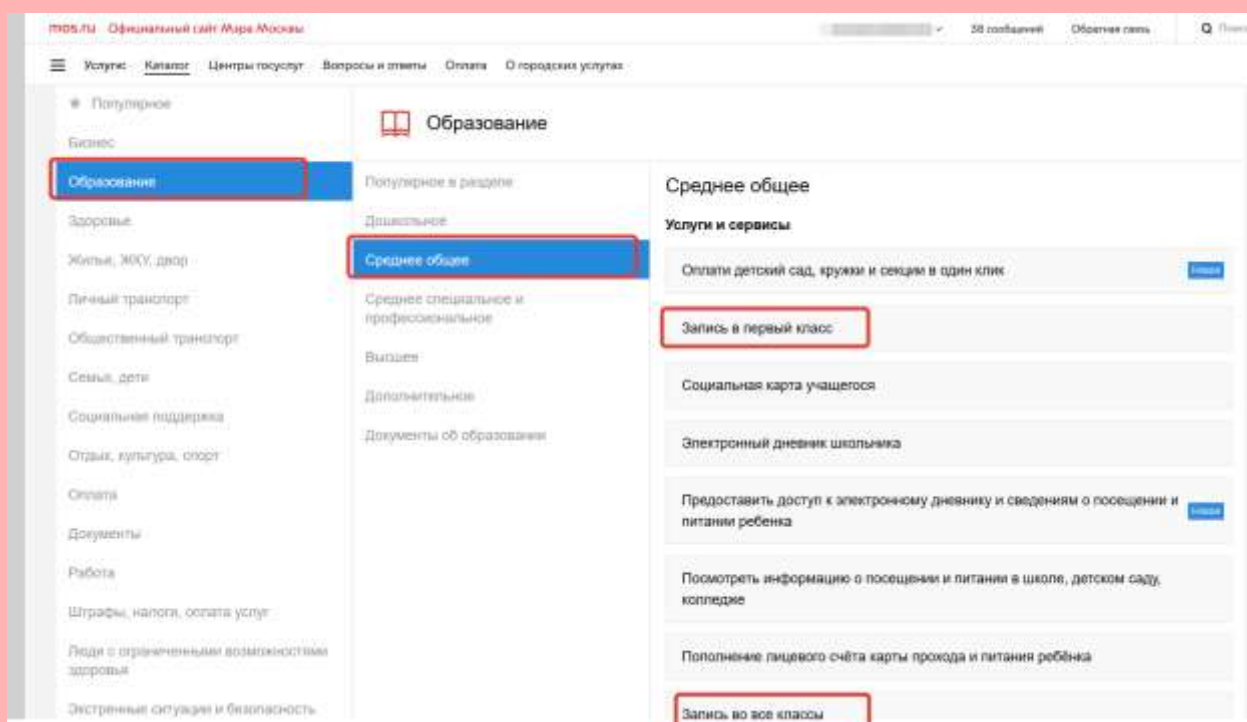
mos.ru Официальный сайт Мэра Москвы

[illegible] 38 сообщений Обратная связь Поиск

Услуги Каталог Центры госуслуг Вопросы и ответы Оплата О городских услугах

Популярное
Бизнес
Образование
Здоровье
Жилье, ЖКХ, двор
Личный транспорт
Общественный транспорт
Семья, дети
Социальная поддержка
Отдых, культура, спорт
Оплата
Документы
Работа
Штрафы, налоги, оплата услуг
Люди с ограниченными возможностями здоровья
Экстренные ситуации и безопасность

Образование

Популярное в разделе
Дошкольное
Среднее общее
Среднее специальное и профессиональное
Высшее
Дополнительное
Документы об образовании

Среднее общее

Услуги и сервисы

Оплати детский сад, кружки и секции в один клик Новое

Запись в первый класс

Социальная карта учащегося

Электронный дневник школьника

Предоставить доступ к электронному дневнику и сведениям о посещении и питании ребенка Новое

Посмотреть информацию о посещении и питании в школе, детском саду, колледже

Пополнение лицевого счёта карты прохода и питания ребёнка

Запись во все классы